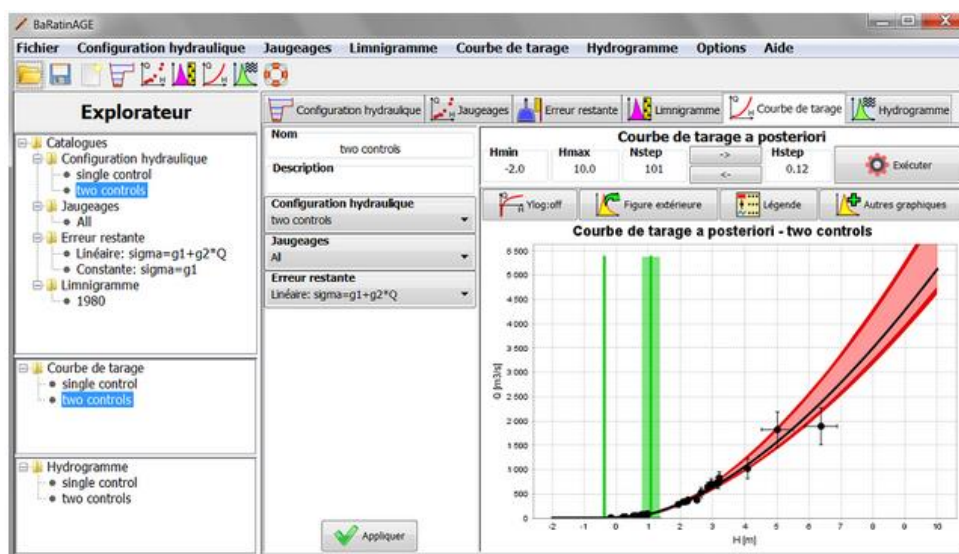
BaRatinAGE

Fichier Configuration hydraulique Jaugeages Limnigramme Courbe de tarage Hydrogramme Options Aide

Explorateur

Catalogues
Configuration hydraulique
• single control
• two controls
Jaugeages
• All
Erreur restante
• Linéaire: sigma=g1+g2*Q
• Constante: sigma=g1
Limnigramme
• 1980

Courbe de tarage
• single control
• two controls

Hydrogramme
• single control
• two controls

Configuration hydraulique | Jaugeages | Erreur restante | Limnigramme | Courbe de tarage | Hydrogramme

Nom
two controls
Description

Configuration hydraulique
two controls
Jaugeages
All
Erreur restante
Linéaire: sigma=g1+g2*Q

Appliquer

Courbe de tarage a posteriori

| Hmin | Hmax | Nstep | | Hstep |
|---|---|---|---|---|
| -2.0 | 10.0 | 101 | -> <- | 0.12 |

Exécuter

Ylog:off Figure extérieure Légende Autres graphiques

Courbe de tarage a posteriori - two controls

5 500
5 000
4 500
4 000
3 500
3 000
2 500
2 000
1 500
1 000
500
0

Q [m3/s]

-2 -1 0 1 2 3 4 5 6 7 8 9 10
H [m]